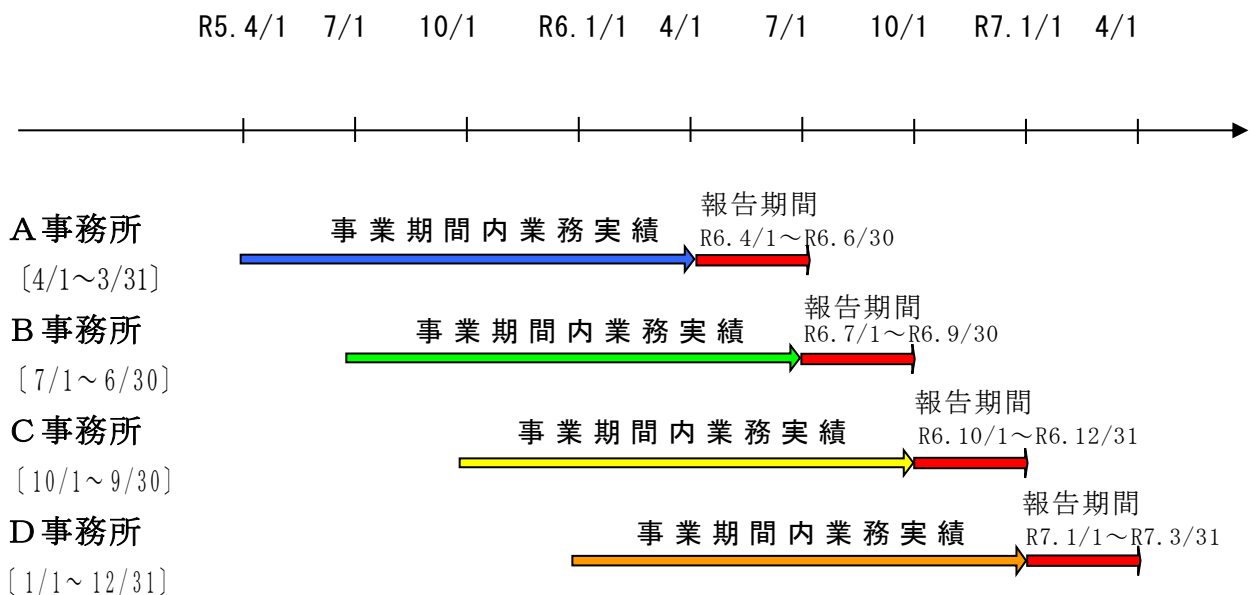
R5.4/1 7/1 10/1 R6.1/1 4/1 7/1 10/1 R7.1/1 4/1

A事務所
〔4/1～3/31〕
事業期間内業務実績
報告期間
R6.4/1～R6.6/30

B事務所
〔7/1～6/30〕
事業期間内業務実績
報告期間
R6.7/1～R6.9/30

C事務所
〔10/1～9/30〕
事業期間内業務実績
報告期間
R6.10/1～R6.12/31

D事務所
〔1/1～12/31〕
事業期間内業務実績
報告期間
R7.1/1～R7.3/31